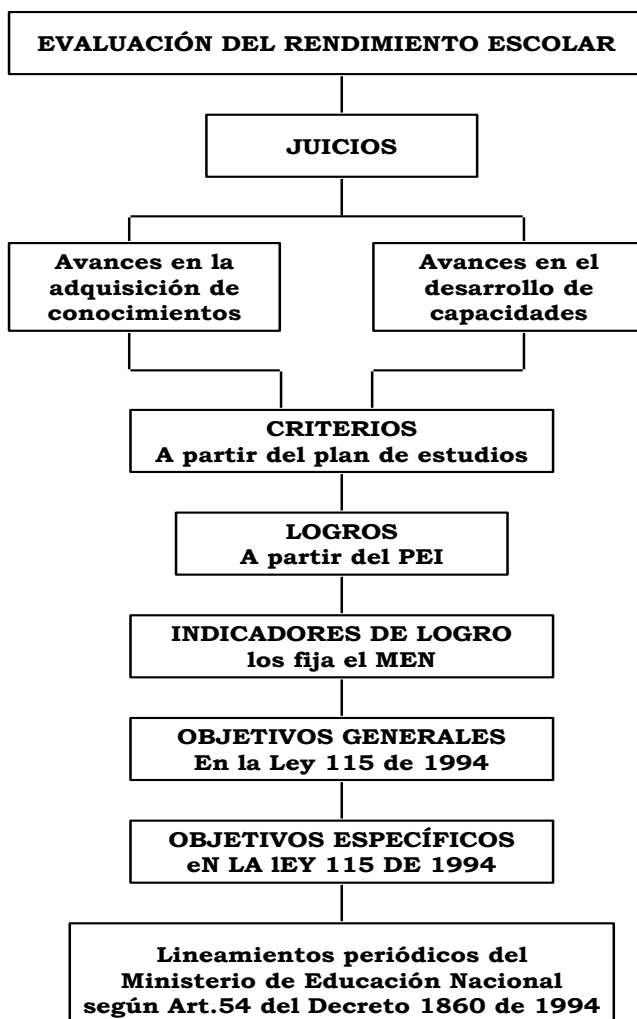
EVALUACIÓN DEL RENDIMIENTO ESCOLAR

JUICIOS

Avances en la adquisición de conocimientos

Avances en el desarrollo de capacidades

CRITERIOS
A partir del plan de estudios

LOGROS
A partir del PEI

INDICADORES DE LOGRO
los fija el MEN

OBJETIVOS GENERALES
En la Ley 115 de 1994

OBJETIVOS ESPECÍFICOS
eN LA lEY 115 DE 1994

Lineamientos periódicos del Ministerio de Educación Nacional según Art.54 del Decreto 1860 de 1994